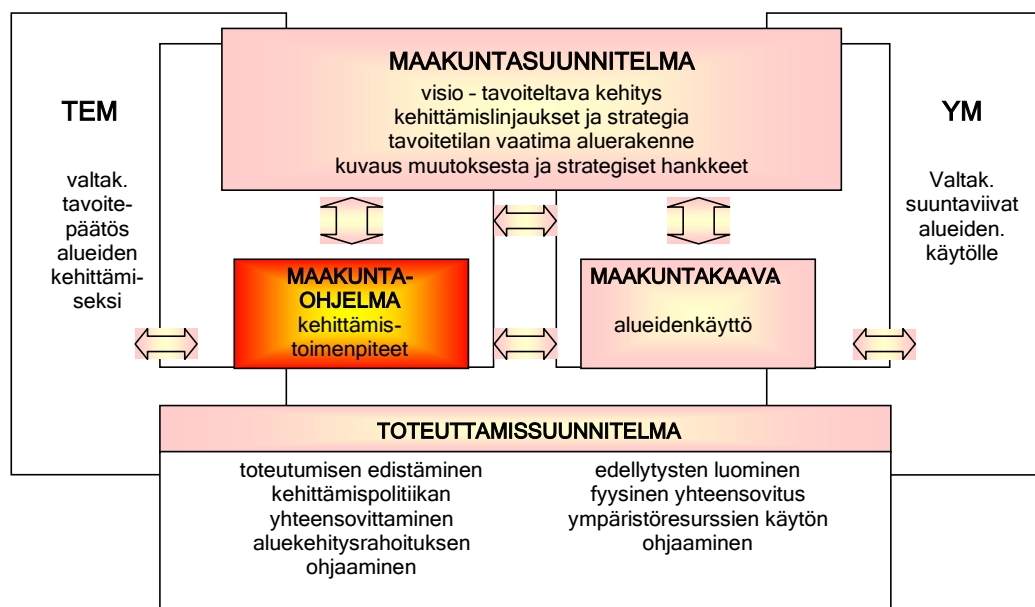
MAAKUNTASUUNNITELMA
visio – tavoiteltava kehitys
kehittämislinjaukset ja strategia
tavoitetilan vaatima aluerakenne
kuvaus muutoksesta ja strategiset hankkeet

TEM

valtak. tavoitepäätös alueiden kehittämiseksi

YM

Valtak. suuntaviivat alueiden. käytölle

MAAKUNTA-OHJELMA
kehittämistoimenpiteet

MAAKUNTAKAAVA
alueidenkäyttö

TOTEUTTAMISSUUNNITELMA

toteutumisen edistäminen
kehittämispolitiikan yhteensovittaminen
aluekehitysrahoituksen ohjaaminen

edellytysten luominen
fyysinen yhteensovitus
ympäristöresurssien käytön ohjaaminen